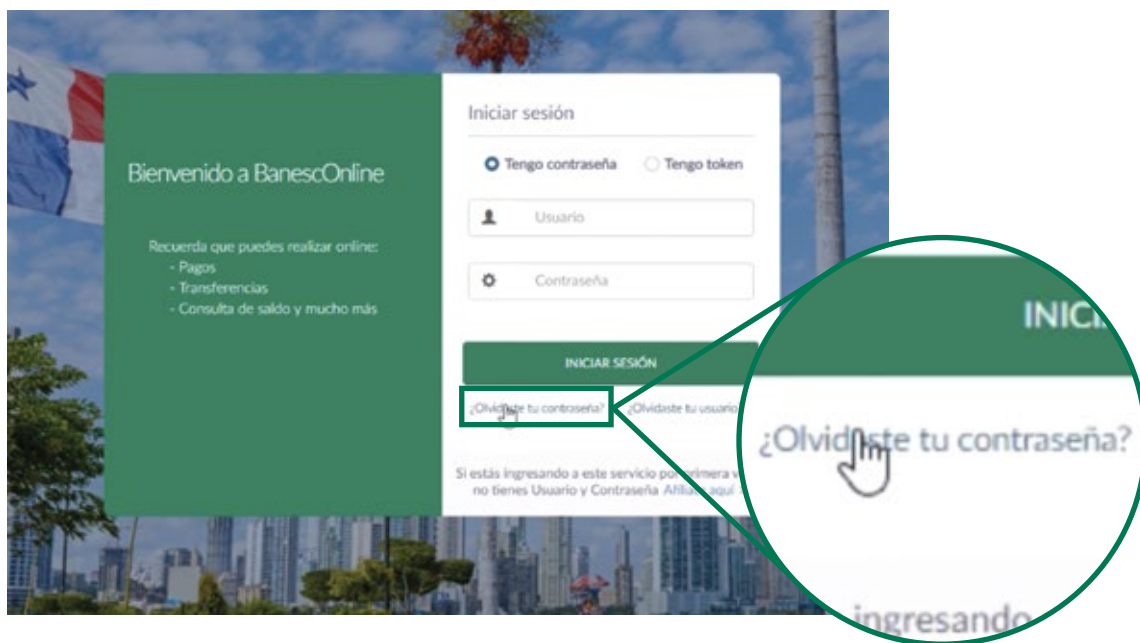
Bienvenido a BanescOnline

Recuerda que puedes realizar online:
- Pagos
- Transferencias
- Consulta de saldo y mucho más

Iniciar sesión

Tengo contraseña Tengo token

Usuario

Contraseña

INICIAR SESIÓN

¿Olvidaste tu contraseña? ¿Olvidaste tu usuario

Si estás ingresando a este servicio por primera v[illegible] no tienes Usuario y Contraseña Afíliate aquí

INICI

¿Olvidaste tu contraseña?

ingresando